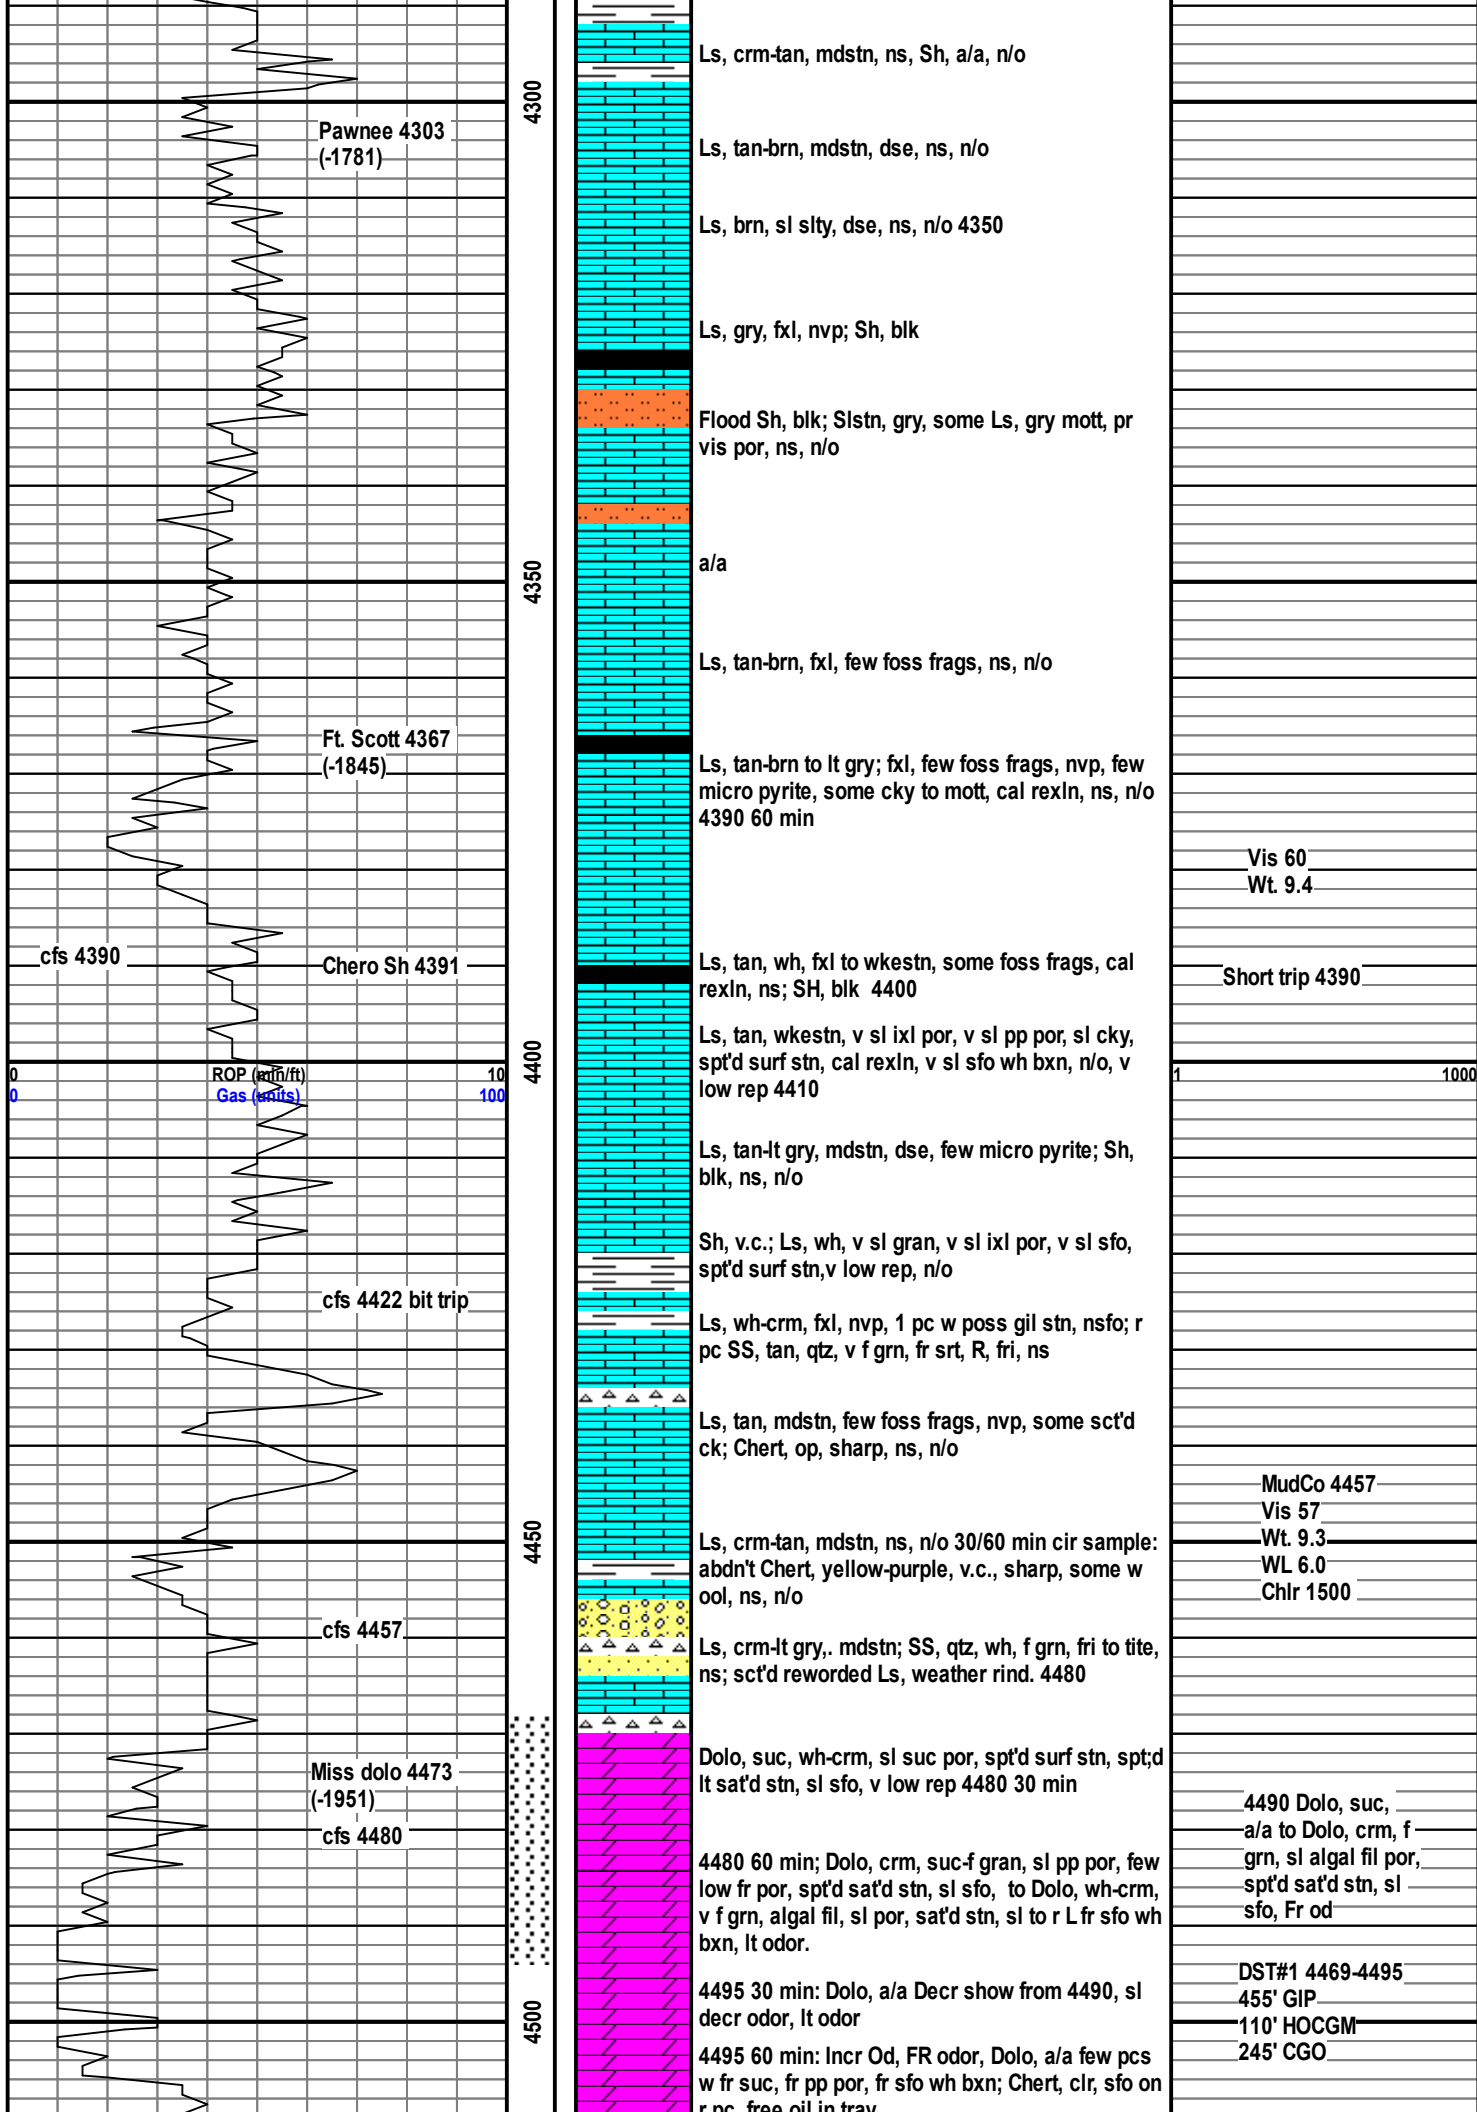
Pawnee 4303
(-1781)

Ft. Scott 4367
(-1845)

cfs 4390

Chero Sh 4391

0 ROP (min/ft) 10
0 Gas (units) 100

cfs 4422 bit trip

cfs 4457

Miss dolo 4473
(-1951)

cfs 4480

4300

4350

4400

4450

4500

Ls, crm-tan, mdstn, ns, Sh, a/a, n/o

Ls, tan-brn, mdstn, dse, ns, n/o

Ls, brn, sl slty, dse, ns, n/o 4350

Ls, gry, fxl, nvp; Sh, blk

Flood Sh, blk; Slstn, gry, some Ls, gry mott, pr vis por, ns, n/o

a/a

Ls, tan-brn, fxl, few foss frags, ns, n/o

Ls, tan-brn to lt gry; fxl, few foss frags, nvp, few micro pyrite, some cky to mott, cal rexln, ns, n/o 4390 60 min

Ls, tan, wh, fxl to wkestn, some foss frags, cal rexln, ns; SH, blk 4400

Ls, tan, wkestn, v sl ixl por, v sl pp por, sl cky, spt'd surf stn, cal rexln, v sl sfo wh bxn, n/o, v low rep 4410

Ls, tan-lt gry, mdstn, dse, few micro pyrite; Sh, blk, ns, n/o

Sh, v.c.; Ls, wh, v sl gran, v sl ixl por, v sl sfo, spt'd surf stn,v low rep, n/o

Ls, wh-crm, fxl, nvp, 1 pc w poss gil stn, nsfo; r pc SS, tan, qtz, v f grn, fr srt, R, fri, ns

Ls, tan, mdstn, few foss frags, nvp, some sct'd ck; Chert, op, sharp, ns, n/o

Ls, crm-tan, mdstn, ns, n/o 30/60 min cir sample: abdn't Chert, yellow-purple, v.c., sharp, some w ool, ns, n/o

Ls, crm-lt gry,. mdstn; SS, qtz, wh, f grn, fri to tite, ns; sct'd reworded Ls, weather rind. 4480

Dolo, suc, wh-crm, sl suc por, spt'd surf stn, spt;d lt sat'd stn, sl sfo, v low rep 4480 30 min

4480 60 min; Dolo, crm, suc-f gran, sl pp por, few low fr por, spt'd sat'd stn, sl sfo, to Dolo, wh-crm, v f grn, algal fil, sl por, sat'd stn, sl to r L fr sfo wh bxn, lt odor.

4495 30 min: Dolo, a/a Decr show from 4490, sl decr odor, lt odor

4495 60 min: Incr Od, FR odor, Dolo, a/a few pcs w fr suc, fr pp por, fr sfo wh bxn; Chert, clr, sfo on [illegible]

Vis 60
Wt. 9.4

Short trip 4390

1 1000

MudCo 4457
Vis 57
Wt. 9.3
WL 6.0
Chlr 1500

4490 Dolo, suc, a/a to Dolo, crm, f grn, sl algal fil por, spt'd sat'd stn, sl sfo, Fr od

DST#1 4469-4495
455' GIP
110' HOCGM
245' CGO